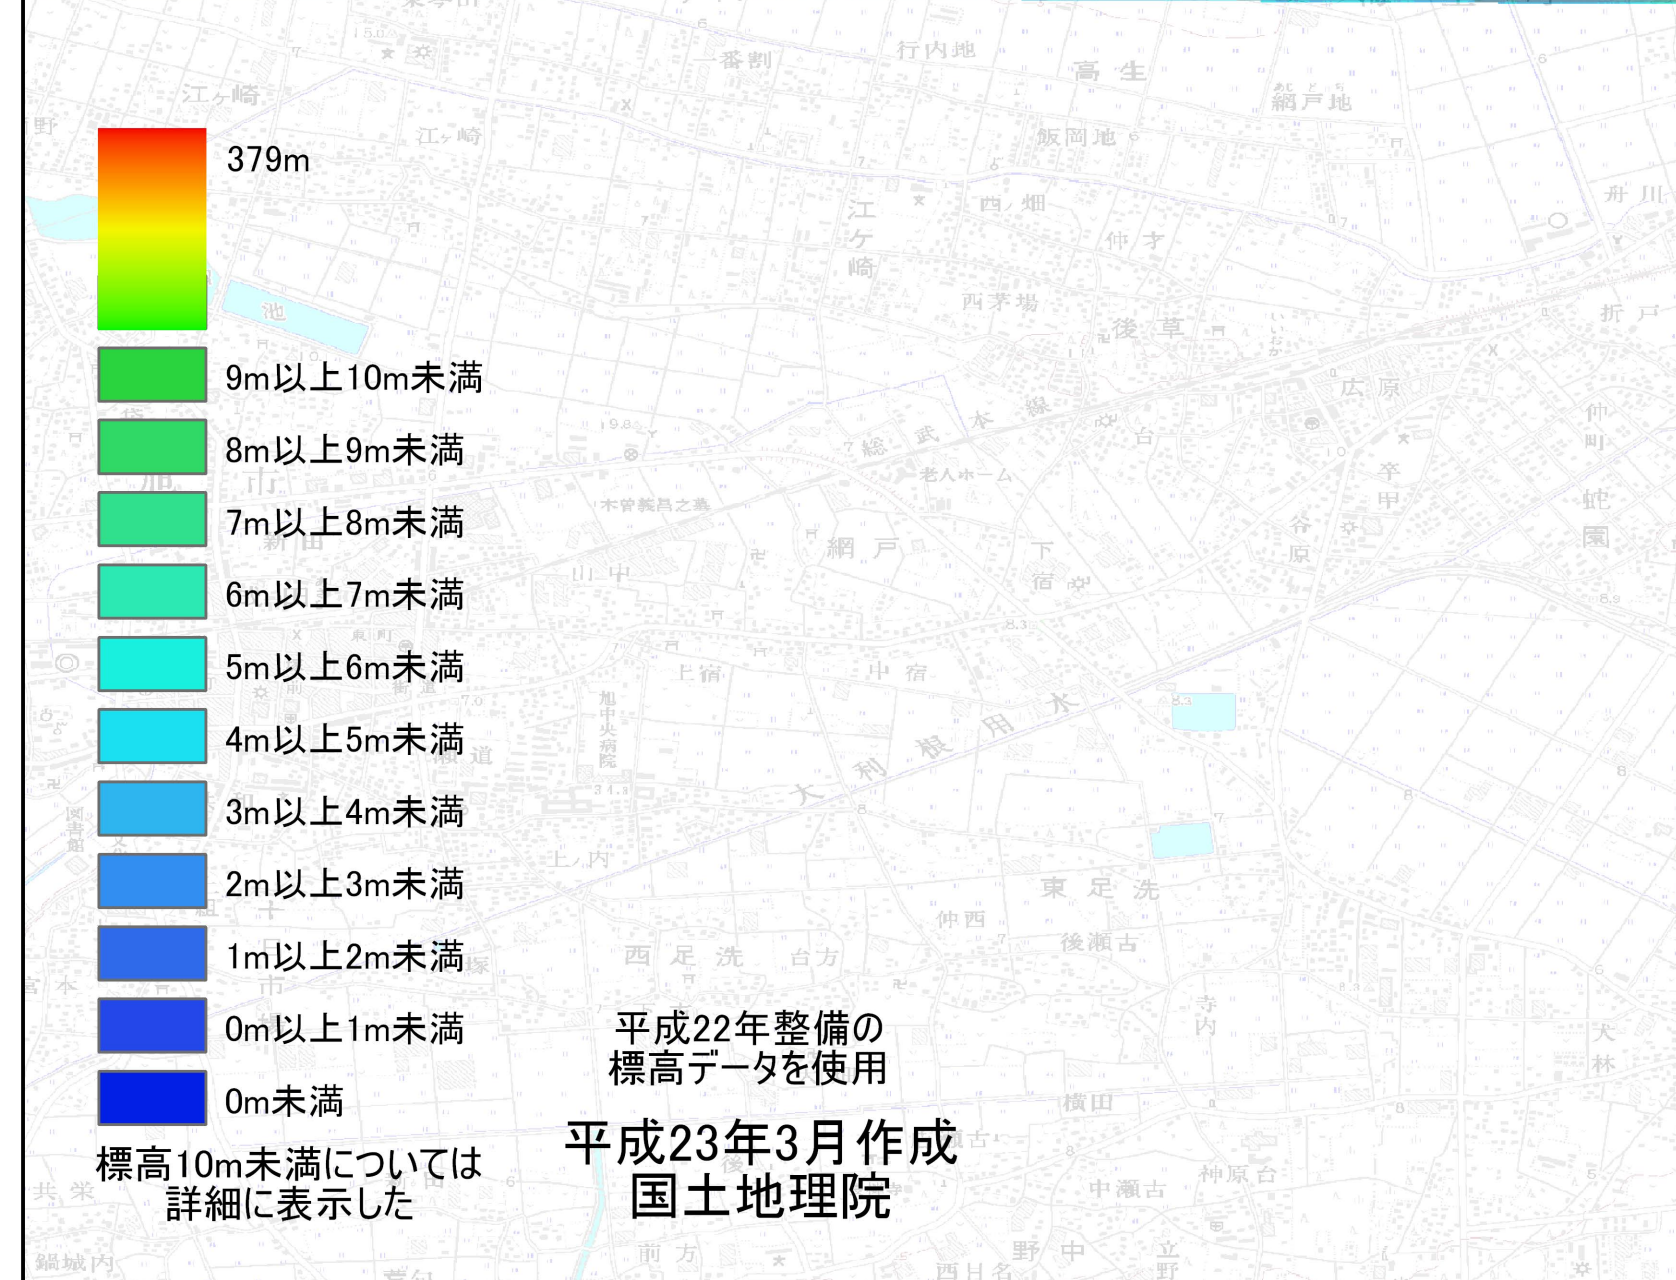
379m

9m以上10m未満

8m以上9m未満

7m以上8m未満

6m以上7m未満

5m以上6m未満

4m以上5m未満

3m以上4m未満

2m以上3m未満

1m以上2m未満

0m以上1m未満

0m未満

標高10m未満については詳細に表示した

平成22年整備の標高データを使用

平成23年3月作成
国土地理院

江ヶ崎 江ヶ崎 一番割 行内地 高生 絹戸地 飯岡地 江ケ崎 西畑 仲才 舟川 池 西茅場 後草 折戸 広原 総武本線 台 老人ホーム 辛甲 蛇園 木曽義昌之墓 網戸 下宿 谷原 山中 上宿 中宿 旭中央病院 大利根用水 道 上ノ内 東足洗 仲西 後瀬古 西足洗 台方 市 寺内 大林 横田 中瀬古 神原台 共栄 鍋城内 前方 野中 立野 西日名